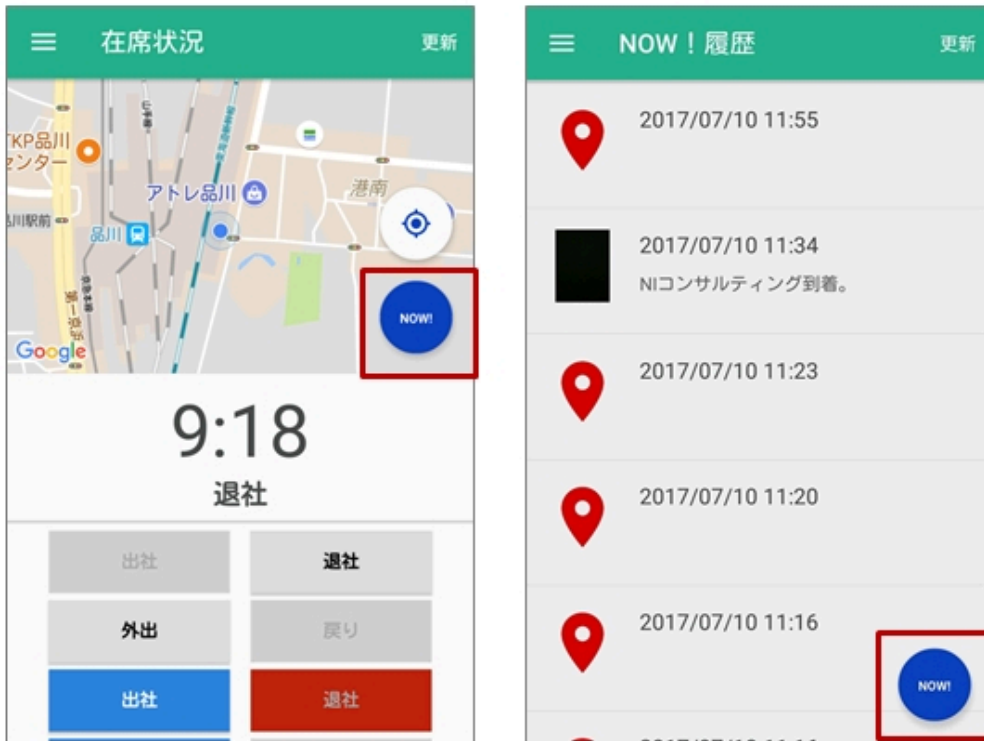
在席状況

更新

TKP品川
センター

アトレ品川

港南

品川駅前

品川

Google

NOW!

9:18

退社

| 出社 | 退社 |
|---|---|
| 外出 | 戻り |
| 出社 | 退社 |

NOW！履歴

更新

2017/07/10 11:55

2017/07/10 11:34
NIコンサルティング到着。

2017/07/10 11:23

2017/07/10 11:20

2017/07/10 11:16

NOW!

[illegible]